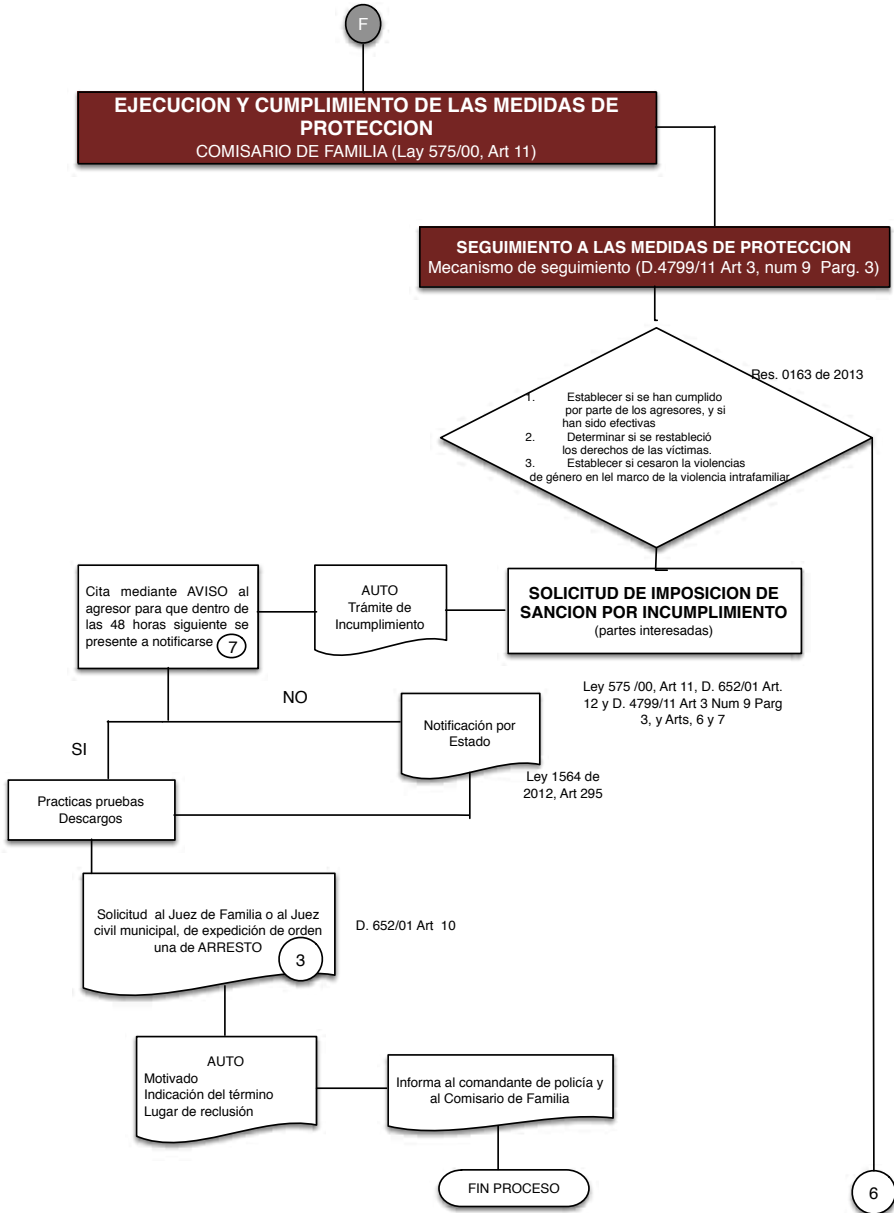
F

EJECUCION Y CUMPLIMIENTO DE LAS MEDIDAS DE PROTECCION
COMISARIO DE FAMILIA (Lay 575/00, Art 11)

SEGUIMIENTO A LAS MEDIDAS DE PROTECCION
Mecanismo de seguimiento (D.4799/11 Art 3, num 9 Parg. 3)

Res. 0163 de 2013

1. Establecer si se han cumplido por parte de los agresores, y si han sido efectivas
2. Determinar si se restableció los derechos de las victimas.
3. Establecer si cesaron la violencias de género en lel marco de la violencia intrafamiliar

Cita mediante AVISO al agresor para que dentro de las 48 horas siguiente se presente a notificarse 7

AUTO
Trámite de Incumplimiento

SOLICITUD DE IMPOSICION DE SANCION POR INCUMPLIMIENTO
(partes interesadas)

Ley 575 /00, Art 11, D. 652/01 Art. 12 y D. 4799/11 Art 3 Num 9 Parg 3, y Arts, 6 y 7

NO

SI

Notificación por Estado

Ley 1564 de 2012, Art 295

Practicas pruebas
Descargos

Solicitud al Juez de Familia o al Juez civil municipal, de expedición de orden una de ARRESTO 3

D. 652/01 Art 10

AUTO
Motivado
Indicación del término
Lugar de reclusión

Informa al comandante de policía y al Comisario de Familia

FIN PROCESO

6